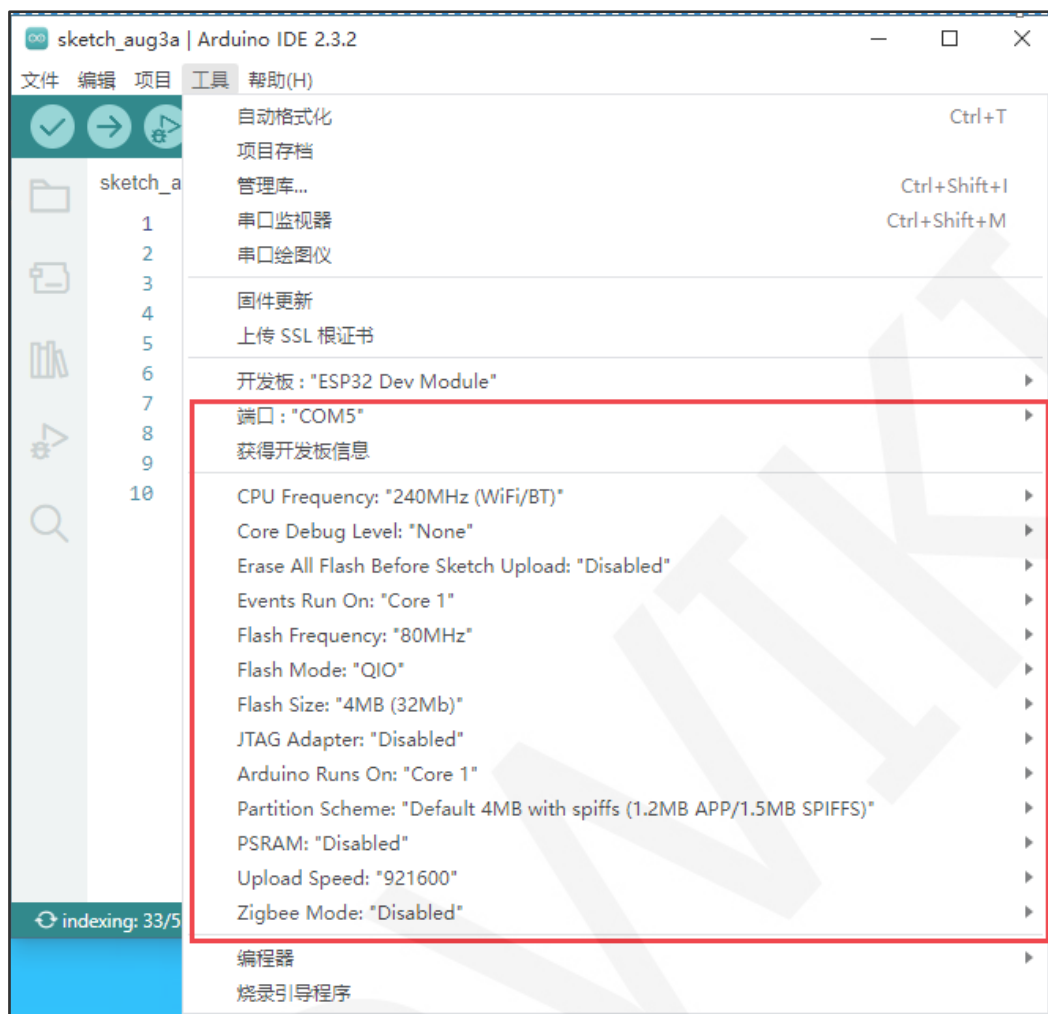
sketch_aug3a | Arduino IDE 2.3.2

文件 编辑 项目 工具 帮助(H)

sketch_a

1
2
3
4
5
6
7
8
9
10

indexing: 33/5

自动格式化 Ctrl+T
项目存档
管理库... Ctrl+Shift+I
串口监视器 Ctrl+Shift+M
串口绘图仪

固件更新
上传 SSL 根证书

开发板 : "ESP32 Dev Module"
端口 : "COM5"
获得开发板信息

CPU Frequency: "240MHz (WiFi/BT)"
Core Debug Level: "None"
Erase All Flash Before Sketch Upload: "Disabled"
Events Run On: "Core 1"
Flash Frequency: "80MHz"
Flash Mode: "QIO"
Flash Size: "4MB (32Mb)"
JTAG Adapter: "Disabled"
Arduino Runs On: "Core 1"
Partition Scheme: "Default 4MB with spiffs (1.2MB APP/1.5MB SPIFFS)"
PSRAM: "Disabled"
Upload Speed: "921600"
Zigbee Mode: "Disabled"

编程器
烧录引导程序